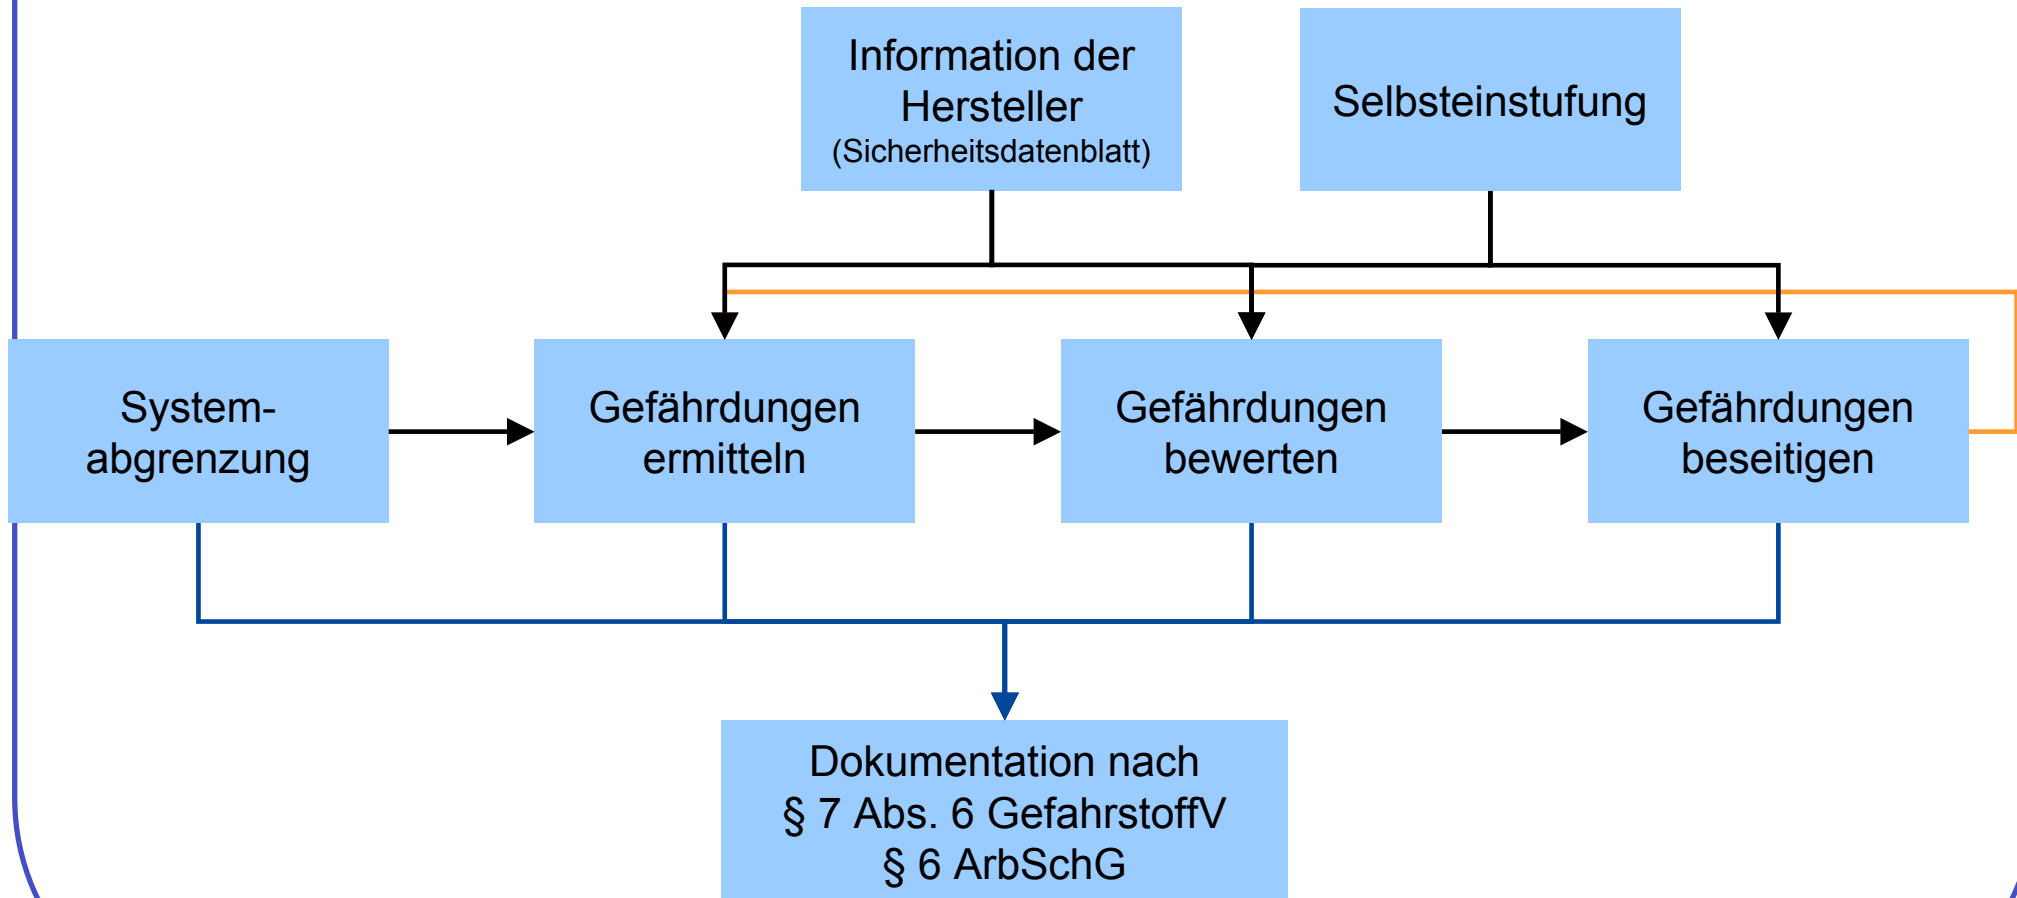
Information der Hersteller (Sicherheitsdatenblatt)

Selbsteinstufung

System-abgrenzung

Gefährdungen ermitteln

Gefährdungen bewerten

Gefährdungen beseitigen

Dokumentation nach
§ 7 Abs. 6 GefahrstoffV
§ 6 ArbSchG